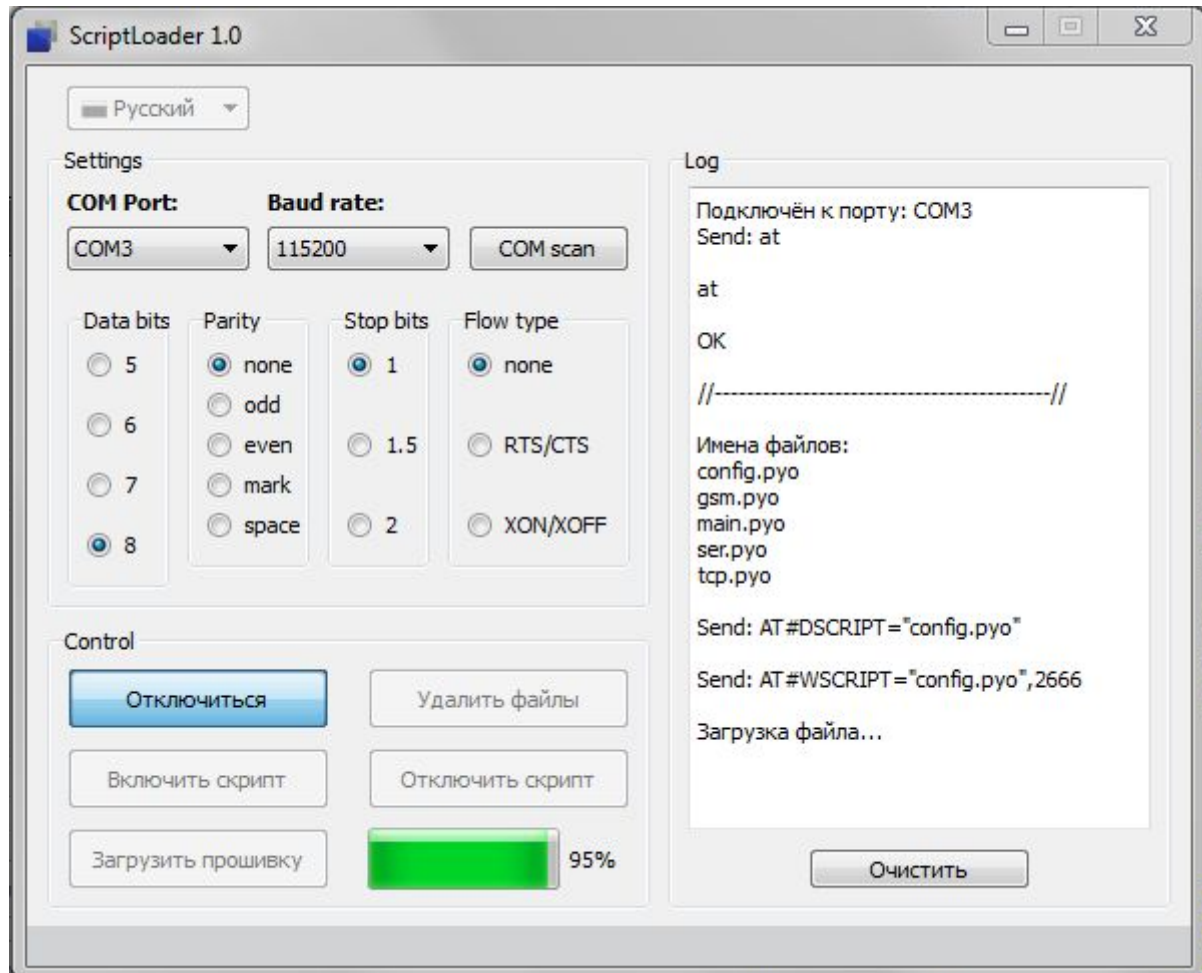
ScriptLoader 1.0

Русский

Settings

COM Port:
COM3

Baud rate:
115200

COM scan

Data bits
5
6
7
8

Parity
none
odd
even
mark
space

Stop bits
1
1.5
2

Flow type
none
RTS/CTS
XON/XOFF

Control

Отключиться

Удалить файлы

Включить скрипт

Отключить скрипт

Загрузить прошивку

95%

Log

Подключён к порту: COM3
Send: at

at

OK

//------------------------------------------//

Имена файлов:
config.pyo
gsm.pyo
main.pyo
ser.pyo
tcp.pyo

Send: AT#DSCRIPT="config.pyo"

Send: AT#WSCRIPT="config.pyo",2666

Загрузка файла...

Очистить